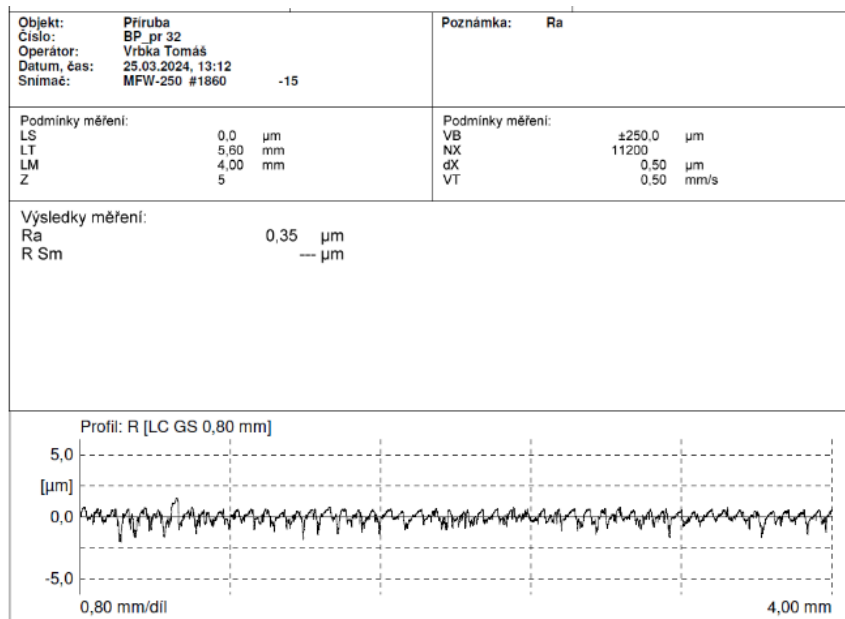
Objekt: Příruba
Číslo: BP_pr 32
Operátor: Vrbka Tomáš
Datum, čas: 25.03.2024, 13:12
Snímač: MFW-250 #1860 -15

Poznámka: Ra

Podmínky měření:

| | | |
|---|---|---|
| LS | 0,0 | µm |
| LT | 5,60 | mm |
| LM | 4,00 | mm |
| Z | 5 | |

Podmínky měření:

| | | |
|---|---|---|
| VB | ±250,0 | µm |
| NX | 11200 | |
| dX | 0,50 | µm |
| VT | 0,50 | mm/s |

Výsledky měření:

| | | |
|---|---|---|
| Ra | 0,35 | µm |
| R Sm | --- | µm |

Profil: R [LC GS 0,80 mm]

5,0
[µm]
0,0
-5,0
0,80 mm/díl
4,00 mm